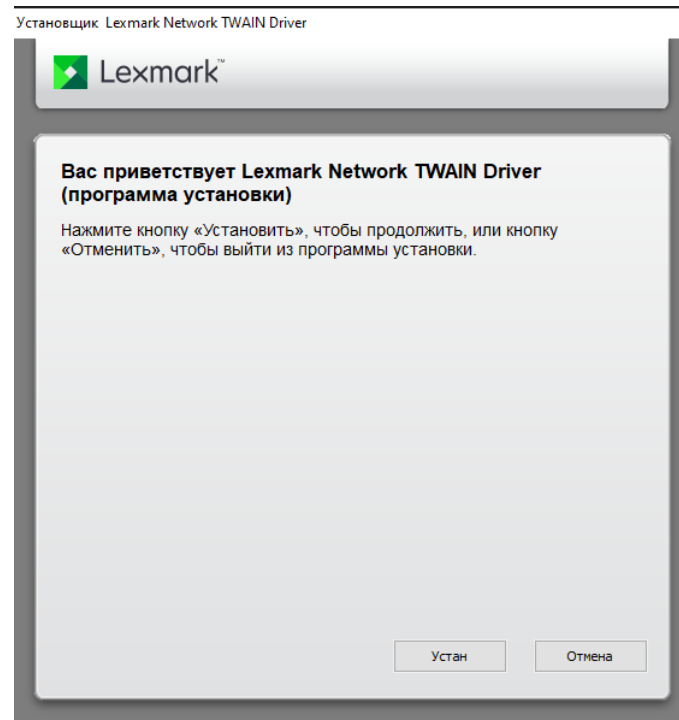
Установщик Lexmark Network TWAIN Driver

Lexmark

Вас приветствует Lexmark Network TWAIN Driver (программа установки)

Нажмите кнопку «Установить», чтобы продолжить, или кнопку «Отменить», чтобы выйти из программы установки.

Устан

Отмена